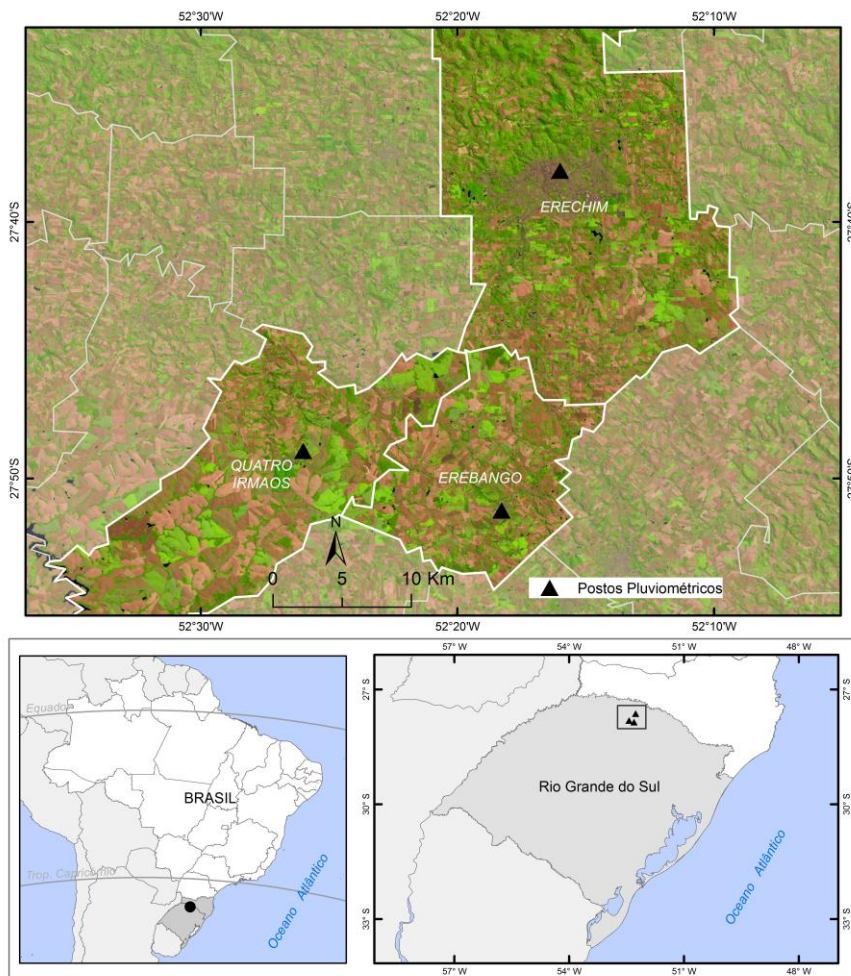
52°30'W 52°20'W 52°10'W

27°40'S

27°50'S

ERECHIM

QUATRO IRMAOS

EREBANGO

N

0 5 10 Km

Postos Pluviométricos

52°30'W 52°20'W 52°10'W

Equador

BRASIL

Trop. Capricórnio

Oceano Atlântico

57° W 54° W 51° W 48° W

27° S

30° S

33° S

Rio Grande do Sul

Oceano Atlântico

57° W 54° W 51° W 48° W